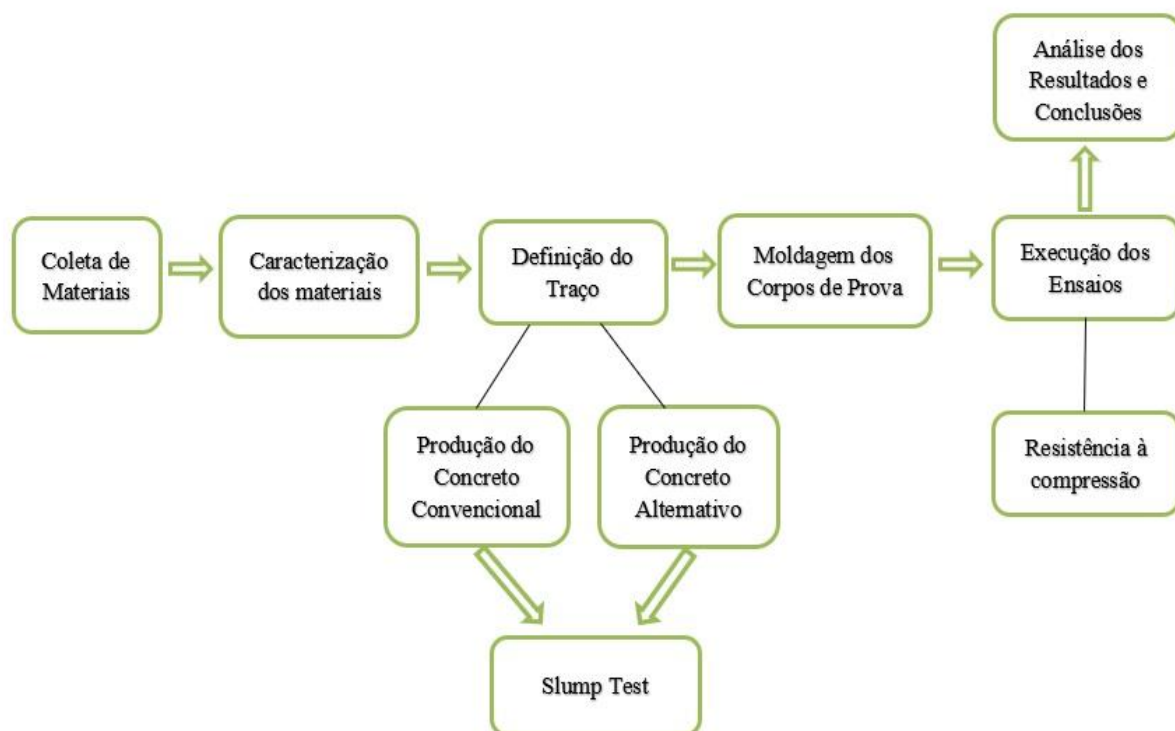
Análise dos Resultados e Conclusões

Coleta de Materiais

Caracterização dos materiais

Definição do Traço

Moldagem dos Corpos de Prova

Execução dos Ensaios

Produção do Concreto Convencional

Produção do Concreto Alternativo

Resistência à compressão

Slump Test